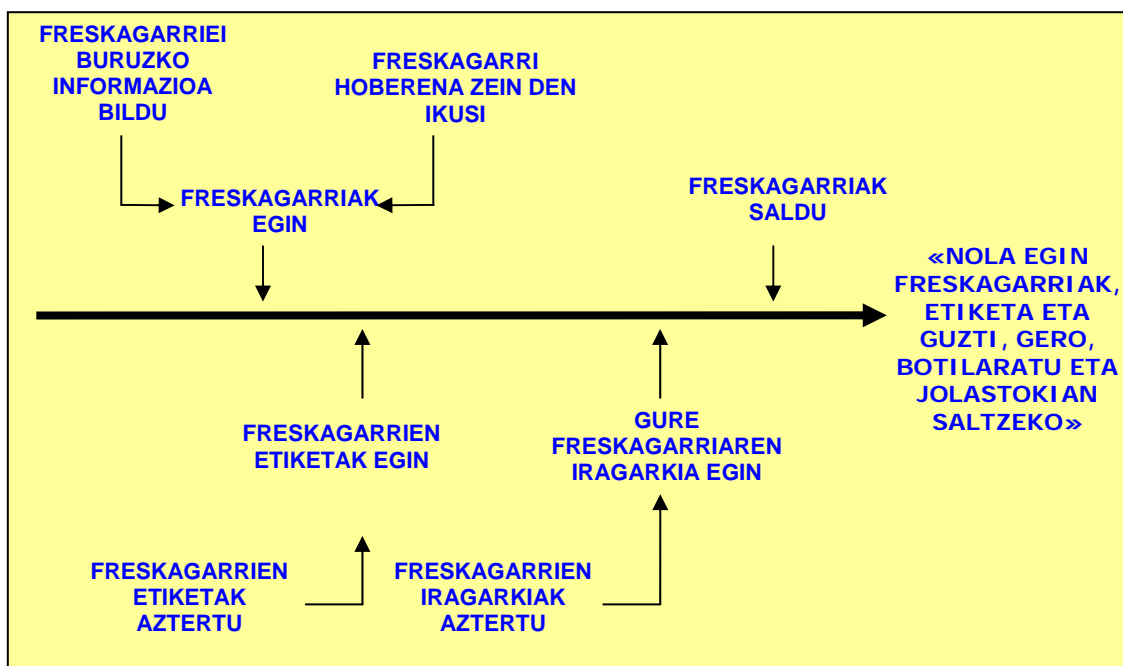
FRESKAGARRIEI BURUZKO INFORMAZIOA BILDU

FRESKAGARRI HOBERENA ZEIN DEN IKUSI

FRESKAGARRIAK EGIN

FRESKAGARRIAK SALDU

«NOLA EGIN FRESKAGARRIAK, ETIKETA ETA GUZTI, GERO, BOTILARATU ETA JOLASTOKIAN SALTZEKO»

FRESKAGARRIEN ETIKETAK EGIN

GURE FRESKAGARRIAREN IRAGARKIA EGIN

FRESKAGARRIEN ETIKETAK AZTERTU

FRESKAGARRIEN IRAGARKIAK AZTERTU